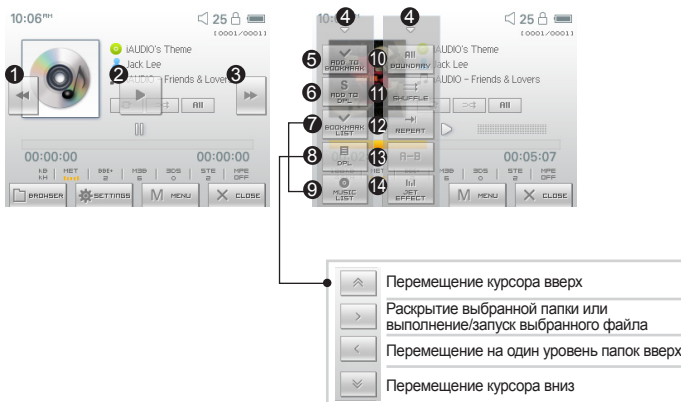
10:06PM

25

[0001/0001]

iAUDIO's Theme

Jack Lee

iAUDIO - Friends & Lovers

1

2

3

All

00:00:00

00:00:00

BROWSER

SETTINGS

MENU

CLOSE

10:06

4

4

25

[0001/0001]

ADD TO BOOKMARK

All BOUNDARY

iAUDIO's Theme

Jack Lee

iAUDIO - Friends & Lovers

ADD TO DPL

SHUFFLE

All

BOOKMARK LIST

REPEAT

DPL

A-B

00:05:07

MUSIC LIST

JET EFFECT

MENU

CLOSE

5

6

7

8

9

10

11

12

13

14

Перемещение курсора вверх

Раскрытие выбранной папки или выполнение/запуск выбранного файла

Перемещение на один уровень папок вверх

Перемещение курсора вниз